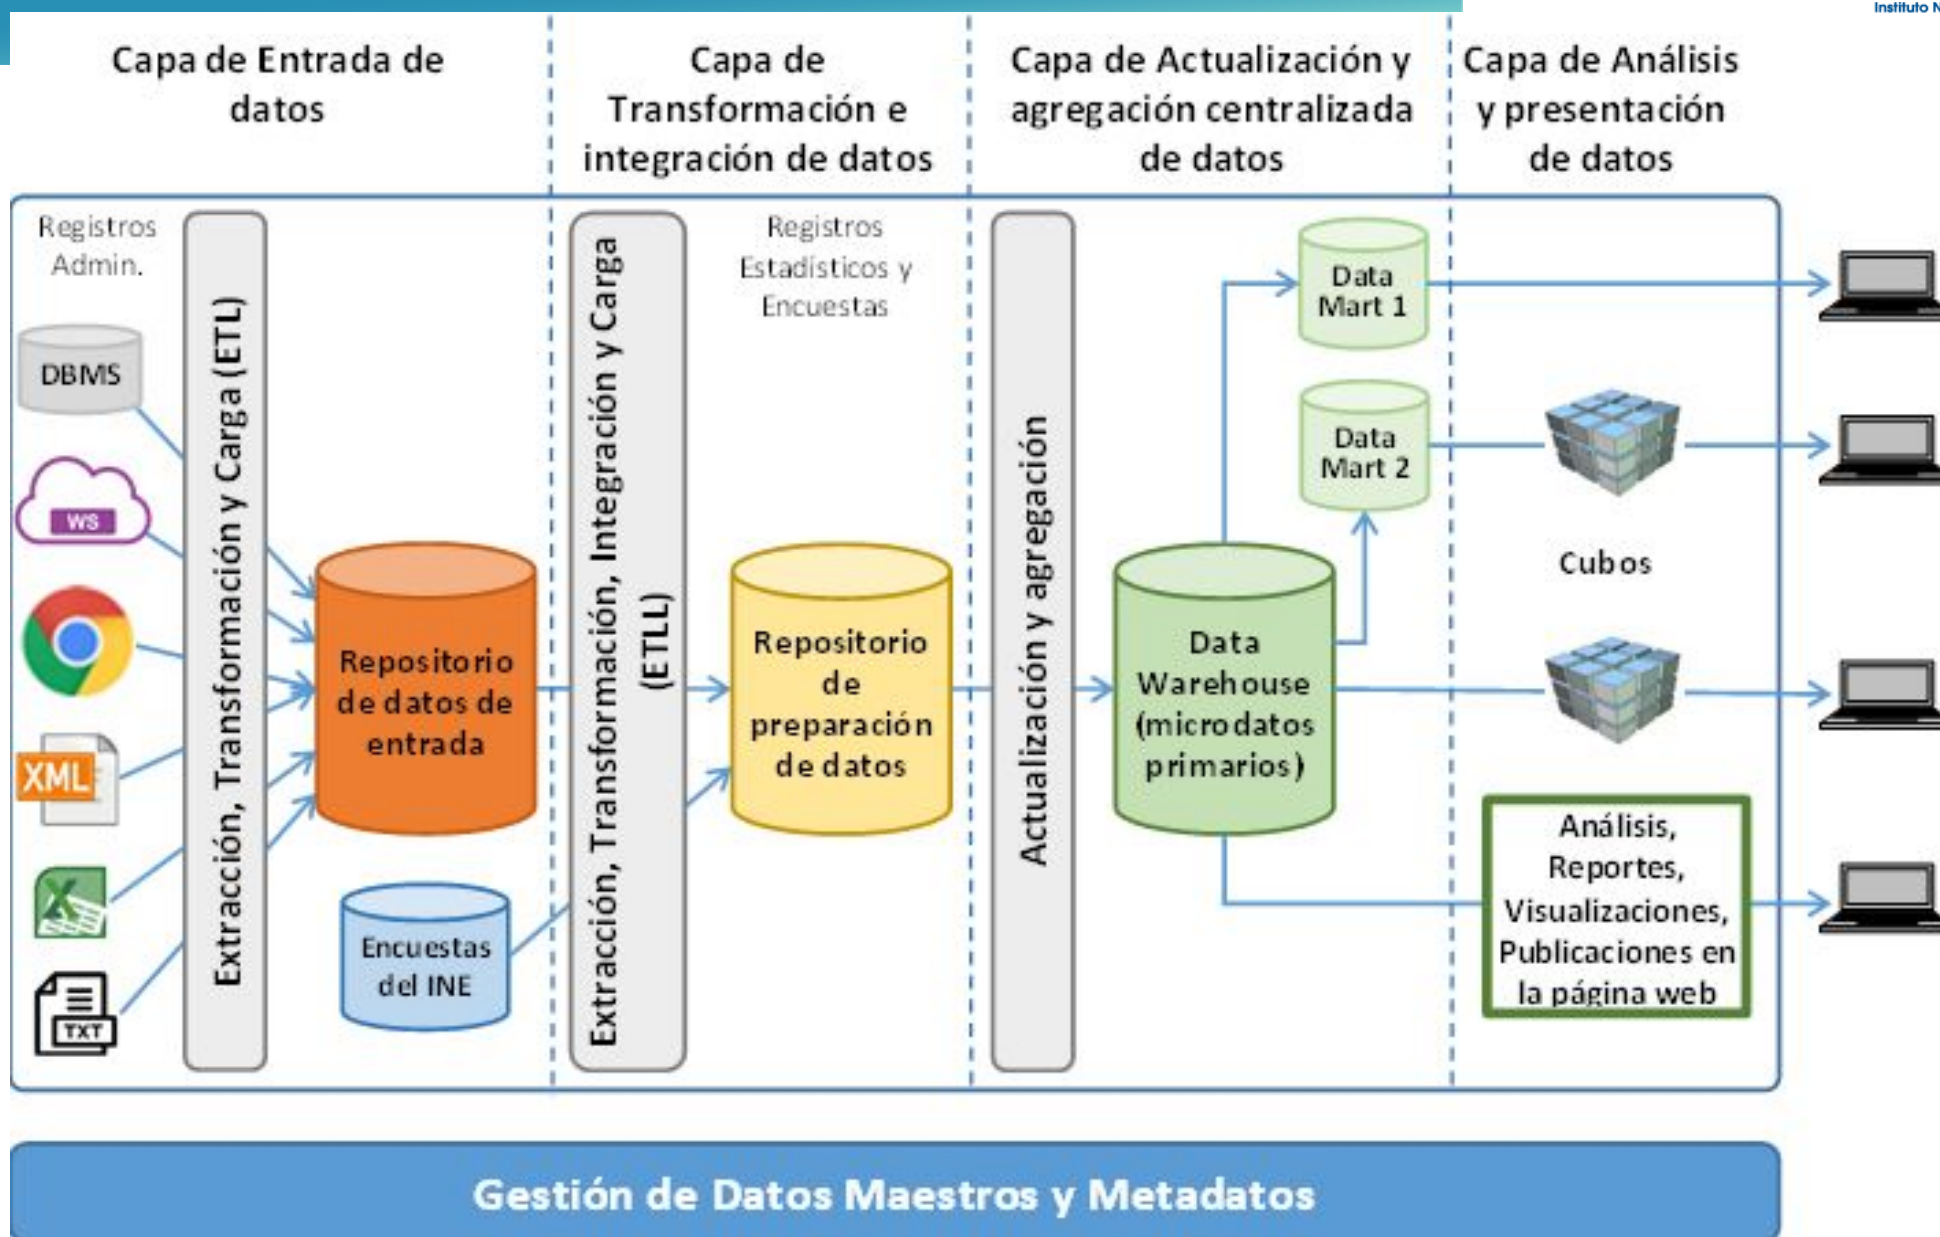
Instituto N

Capa de Entrada de datos

Capa de Transformación e integración de datos

Capa de Actualización y agregación centralizada de datos

Capa de Análisis y presentación de datos

Registros Admin.

DBMS

WS

XML

TXT

Extracción, Transformación y Carga (ETL)

Repositorio de datos de entrada

Encuestas del INE

Extracción, Transformación, Integración y Carga (ETLL)

Registros Estadísticos y Encuestas

Repositorio de preparación de datos

Actualización y agregación

Data Warehouse (microdatos primarios)

Data Mart 1

Data Mart 2

Cubos

Análisis, Reportes, Visualizaciones, Publicaciones en la página web

Gestión de Datos Maestros y Metadatos